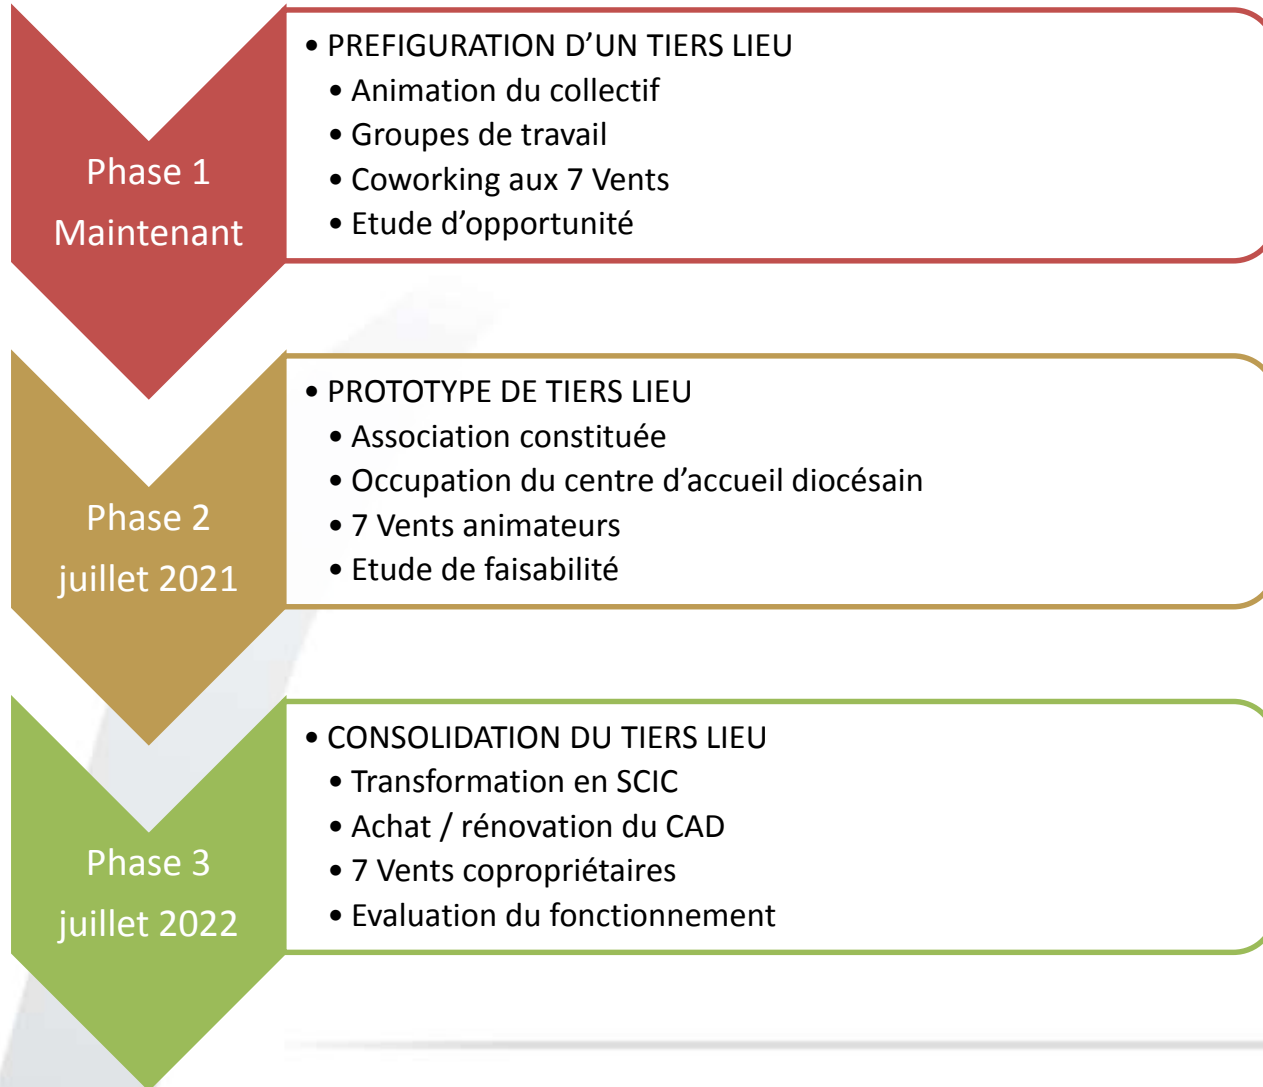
Phase 1
Maintenant

• PREFIGURATION D’UN TIERS LIEU
• Animation du collectif
• Groupes de travail
• Coworking aux 7 Vents
• Etude d’opportunité

Phase 2
juillet 2021

• PROTOTYPE DE TIERS LIEU
• Association constituée
• Occupation du centre d’accueil diocésain
• 7 Vents animateurs
• Etude de faisabilité

Phase 3
juillet 2022

• CONSOLIDATION DU TIERS LIEU
• Transformation en SCIC
• Achat / rénovation du CAD
• 7 Vents copropriétaires
• Evaluation du fonctionnement